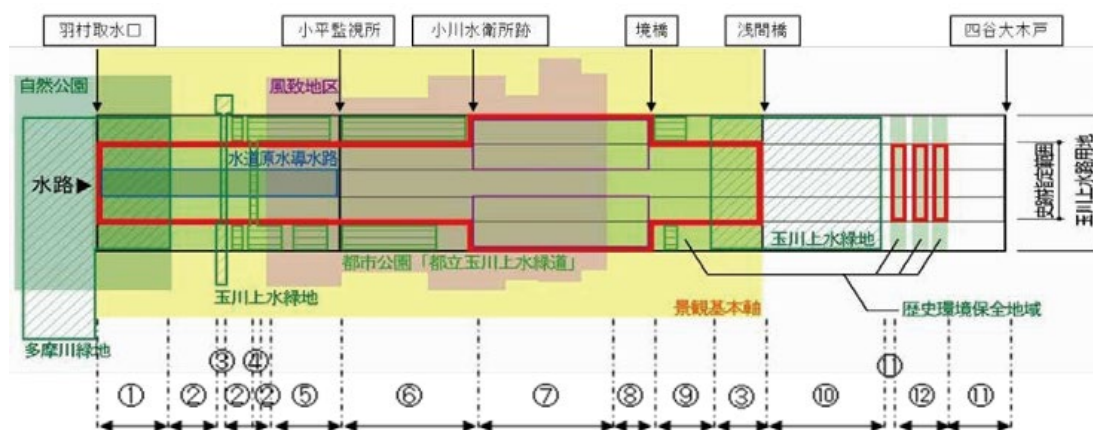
羽村取水口
小平監視所
小川水衛所跡
境橋
浅間橋
四谷大木戸
自然公園
風致地区
水道原水導水路
水路▶
史跡指定範囲
玉川上水路用地
玉川上水緑地
都市公園「都立玉川上水緑道」
玉川上水緑地
景観基本軸
歴史環境保全地域
多摩川緑地
③
④
⑪
①
②
②
②
⑤
⑥
⑦
⑧
⑨
③
⑩
⑫
⑪